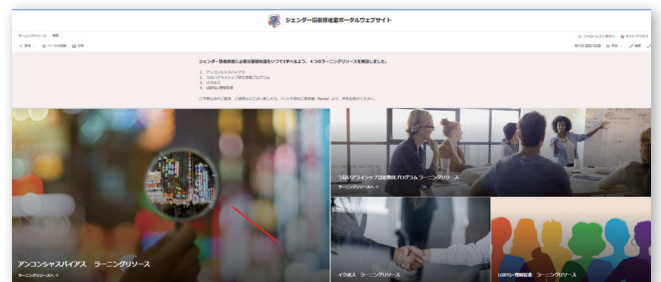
ジェンダー回収排進室ポータルウェブサイト

ラーニングリソース 検索

ジェンダー回収推進に必要な基礎知識をいつでも学べるよう、4つのラーニングリソースを掲出しました。

1. アンコンシャスバイアス
2. リーダーシップ育成プログラム
3. イクボス
4. LGBTQ+理解促進

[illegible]

アンコンシャスバイアス ラーニングリソース
ラーニングリソースへ →

リーダーシップ育成プログラム ラーニングリソース
ラーニングリソースへ →

イクボス ラーニングリソース

LGBTQ+理解促進 ラーニングリソース